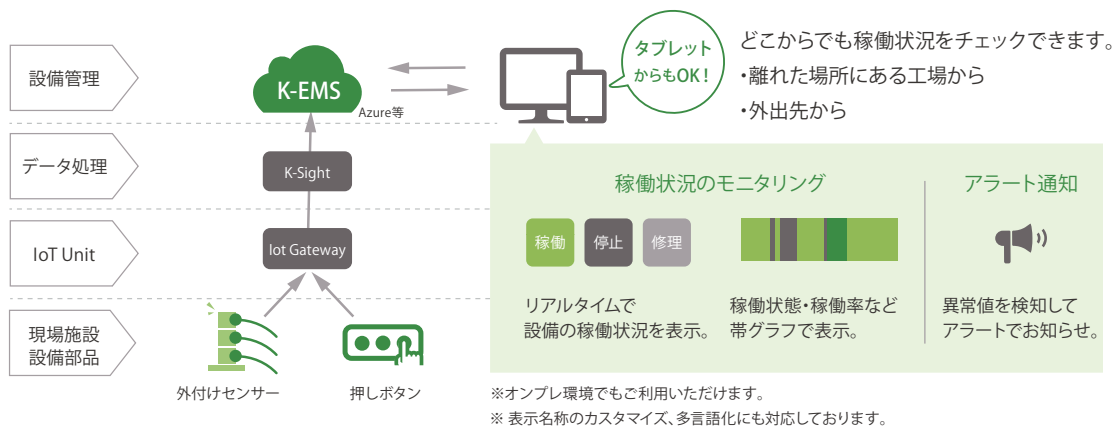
設備管理

データ処理

IoT Unit

現場施設
設備部品

K-EMS
Azure等

K-Sight

Iot Gateway

外付けセンサー

押しボタン

タブレットからもOK！

どこからでも稼働状況をチェックできます。
・離れた場所にある工場から
・外出先から

稼働状況のモニタリング

稼働 停止 修理

リアルタイムで
設備の稼働状況を表示。

稼働状態・稼働率など
帯グラフで表示。

アラート通知

異常値を検知して
アラートでお知らせ。

※オンプレ環境でもご利用いただけます。
※ 表示名称のカスタマイズ、多言語化にも対応しております。